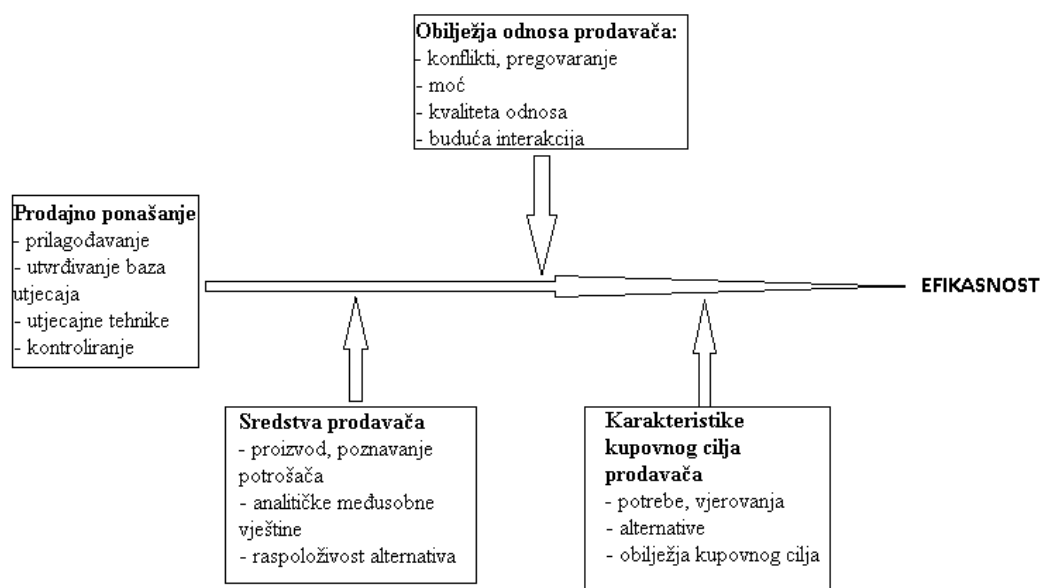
Obilježja odnosa prodavača:
- konflikti, pregovaranje
- moć
- kvaliteta odnosa
- buduća interakcija

Prodajno ponašanje
- prilagođavanje
- utvrđivanje baza utjecaja
- utjecajne tehnike
- kontroliranje

EFIKASNOST

Sredstva prodavača
- proizvod, poznavanje potrošača
- analitičke međusobne vještine
- raspoloživost alternativa

Karakteristike kupovnog cilja prodavača
- potrebe, vjerovanja
- alternative
- obilježja kupovnog cilja